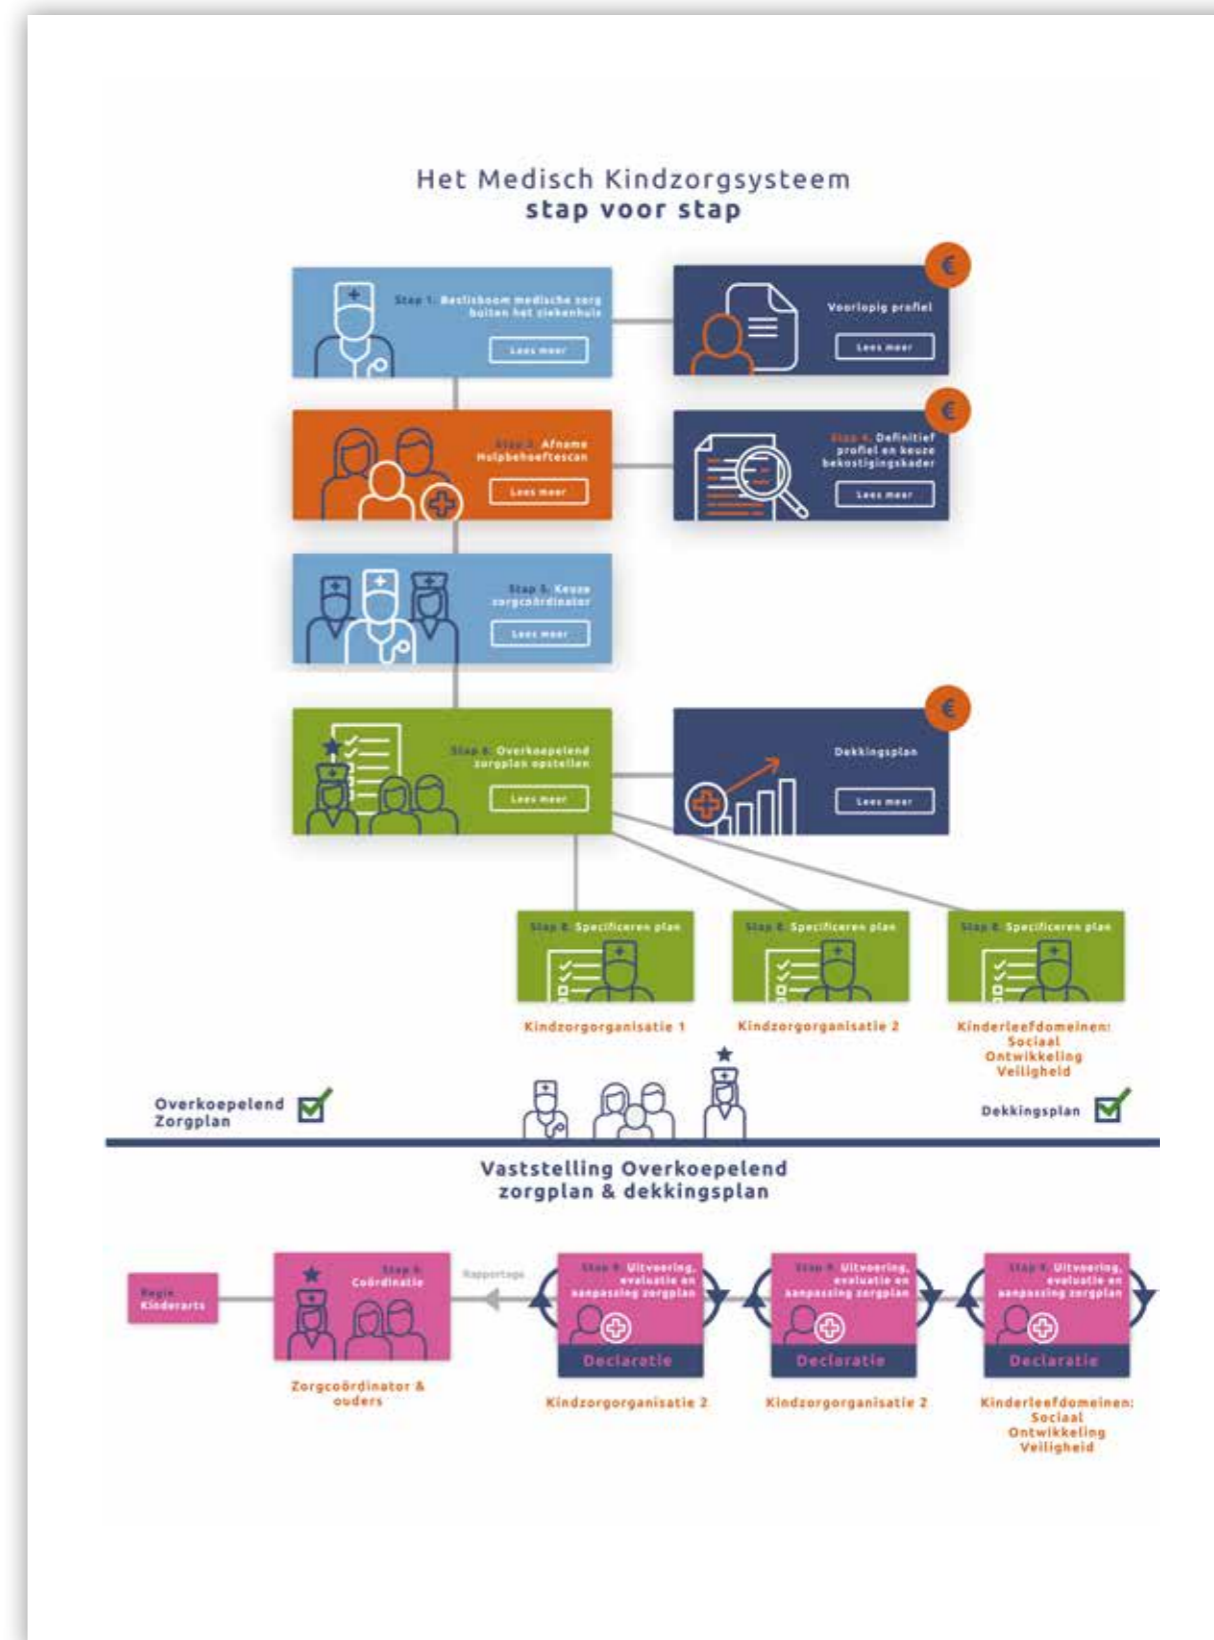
Het Medisch Kindzorgsysteem
stap voor stap

Stap 1. Beslisboom medische zorg buiten het ziekenhuis
Lees meer

€
Voorlopig profiel
Lees meer

Stap 2. Afname Hulpbehoeftescan
Lees meer

€
Stap 4. Definitief profiel en keuze bekostigingskader
Lees meer

Stap 3. Keuze zorgcoördinator
Lees meer

Stap 6. Overkoepelend zorgplan opstellen
Lees meer

€
Dekkingsplan
Lees meer

Stap 8. Specificeren plan
Kindzorgorganisatie 1

Stap 8. Specificeren plan
Kindzorgorganisatie 2

Stap 8. Specificeren plan
Kinderleefdomeinen: Sociaal Ontwikkeling Veiligheid

Overkoepelend Zorgplan

Dekkingsplan

Vaststelling Overkoepelend zorgplan & dekkingsplan

Regie Kinderarts

Stap 9. Coördinatie
Zorgcoördinator & ouders

Rapportage

Stap 9. Uitvoering, evaluatie en aanpassing zorgplan
Declaratie
Kindzorgorganisatie 2

Stap 9. Uitvoering, evaluatie en aanpassing zorgplan
Declaratie
Kindzorgorganisatie 2

Stap 9. Uitvoering, evaluatie en aanpassing zorgplan
Declaratie
Kinderleefdomeinen: Sociaal Ontwikkeling Veiligheid